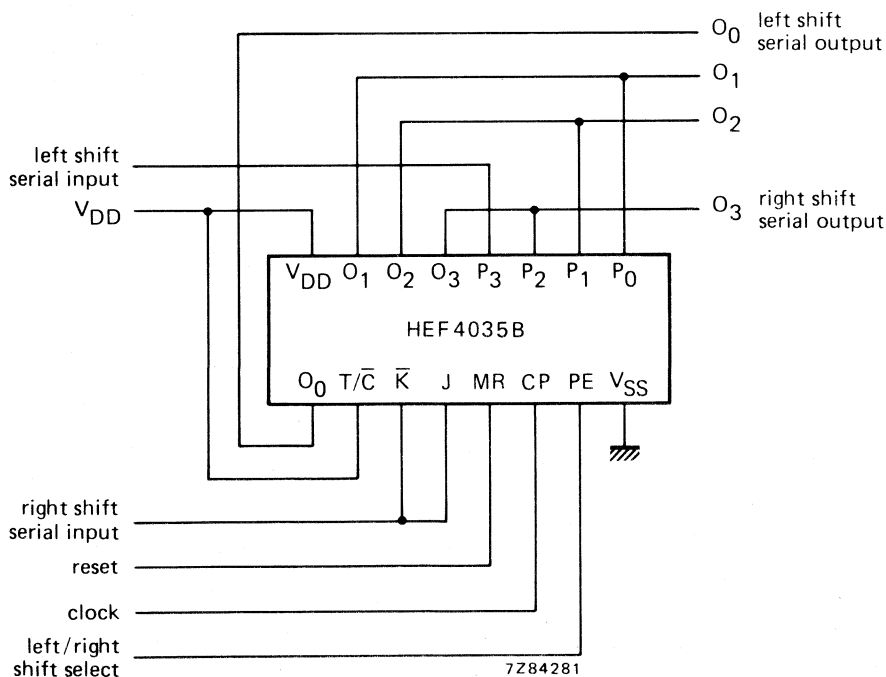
$O_0$ left shift serial output

$O_1$

$O_2$

left shift serial input

$V_{DD}$

$O_3$ right shift serial output

$V_{DD}$ $O_1$ $O_2$ $O_3$ $P_3$ $P_2$ $P_1$ $P_0$

HEF4035B

$O_0$ $T/\overline{C}$ $\overline{K}$ J MR CP PE $V_{SS}$

right shift serial input

reset

clock

left/right shift select

7Z84281